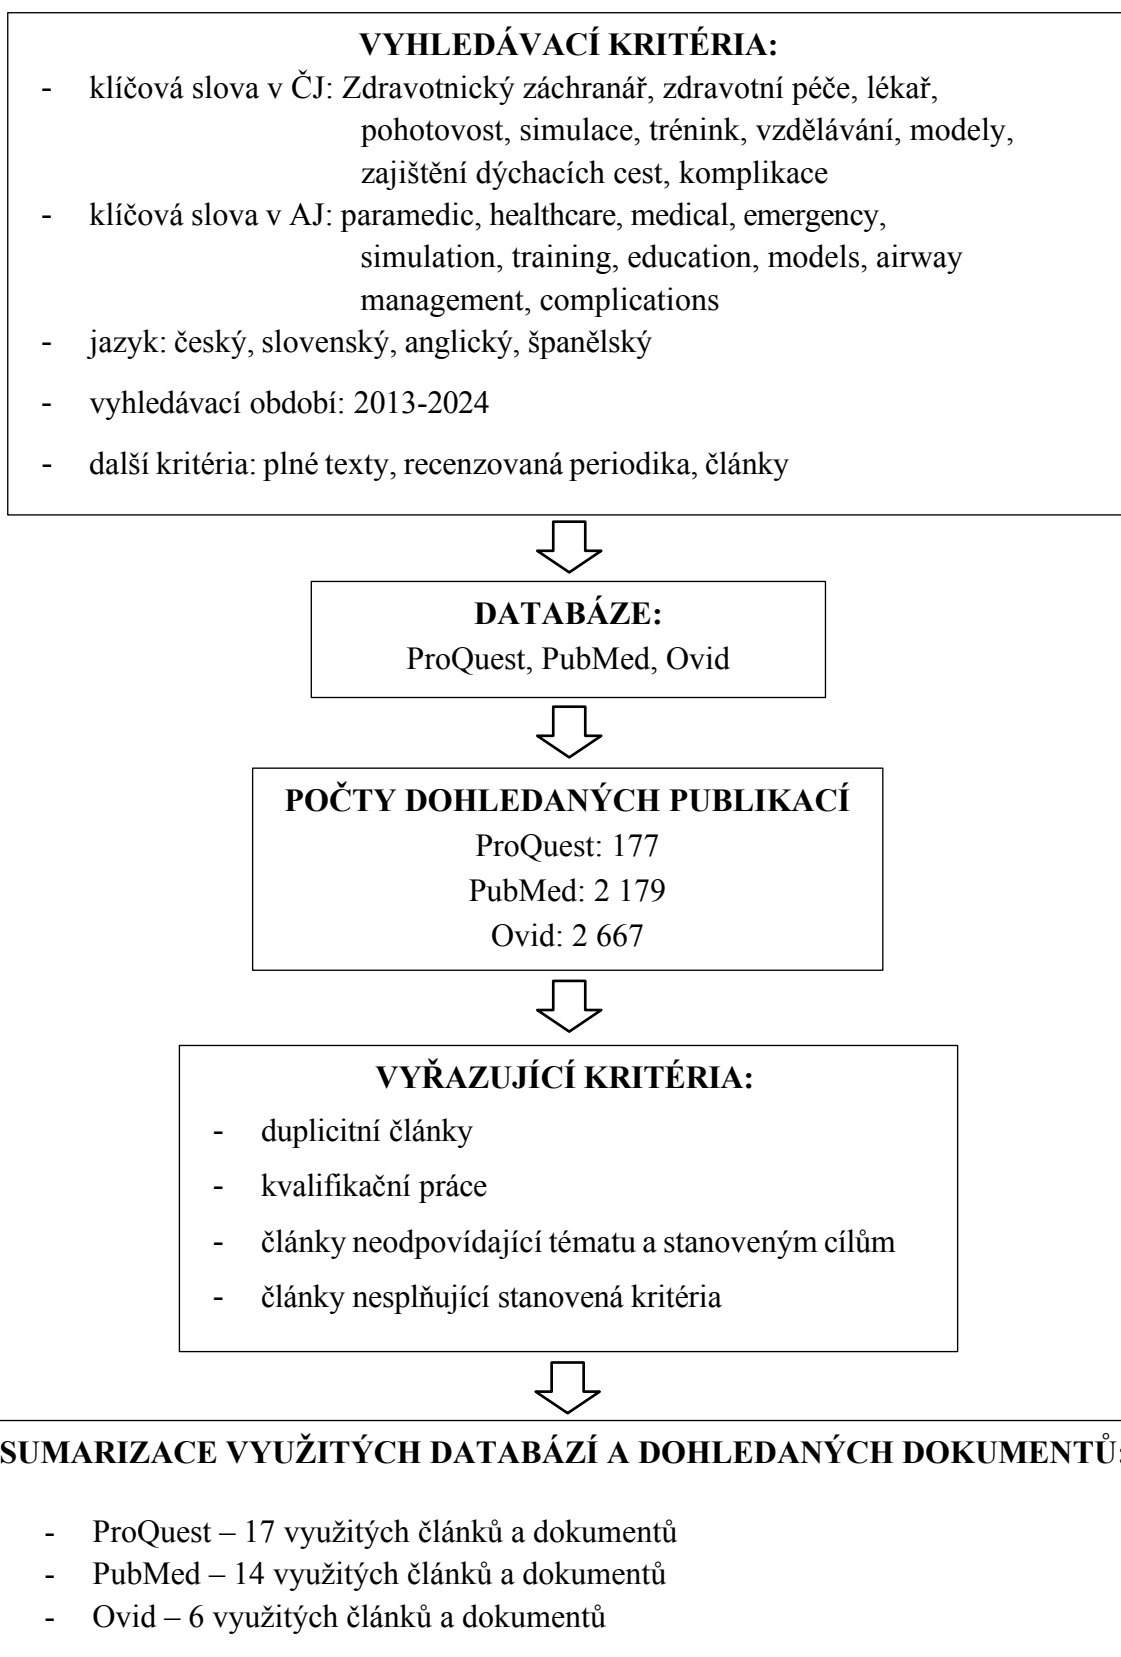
VYHLEDÁVACÍ KRITÉRIA:

- klíčová slova v ČJ: Zdravotnický záchranář, zdravotní péče, lékař, pohotovost, simulace, trénink, vzdělávání, modely, zajištění dýchacích cest, komplikace
- klíčová slova v AJ: paramedic, healthcare, medical, emergency, simulation, training, education, models, airway management, complications
- jazyk: český, slovenský, anglický, španělský
- vyhledávací období: 2013-2024
- další kritéria: plné texty, recenzovaná periodika, články

DATABÁZE:
ProQuest, PubMed, Ovid

POČTY DOHLEDANÝCH PUBLIKACÍ
ProQuest: 177
PubMed: 2 179
Ovid: 2 667

VYŘAZUJÍCÍ KRITÉRIA:

- duplicitní články
- kvalifikační práce
- články neodpovídající tématu a stanoveným cílům
- články nesplňující stanovená kritéria

SUMARIZACE VYUŽITÝCH DATABÁZÍ A DOHLEDANÝCH DOKUMENTŮ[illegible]

- ProQuest – 17 využitých článků a dokumentů
- PubMed – 14 využitých článků a dokumentů
- Ovid – 6 využitých článků a dokumentů